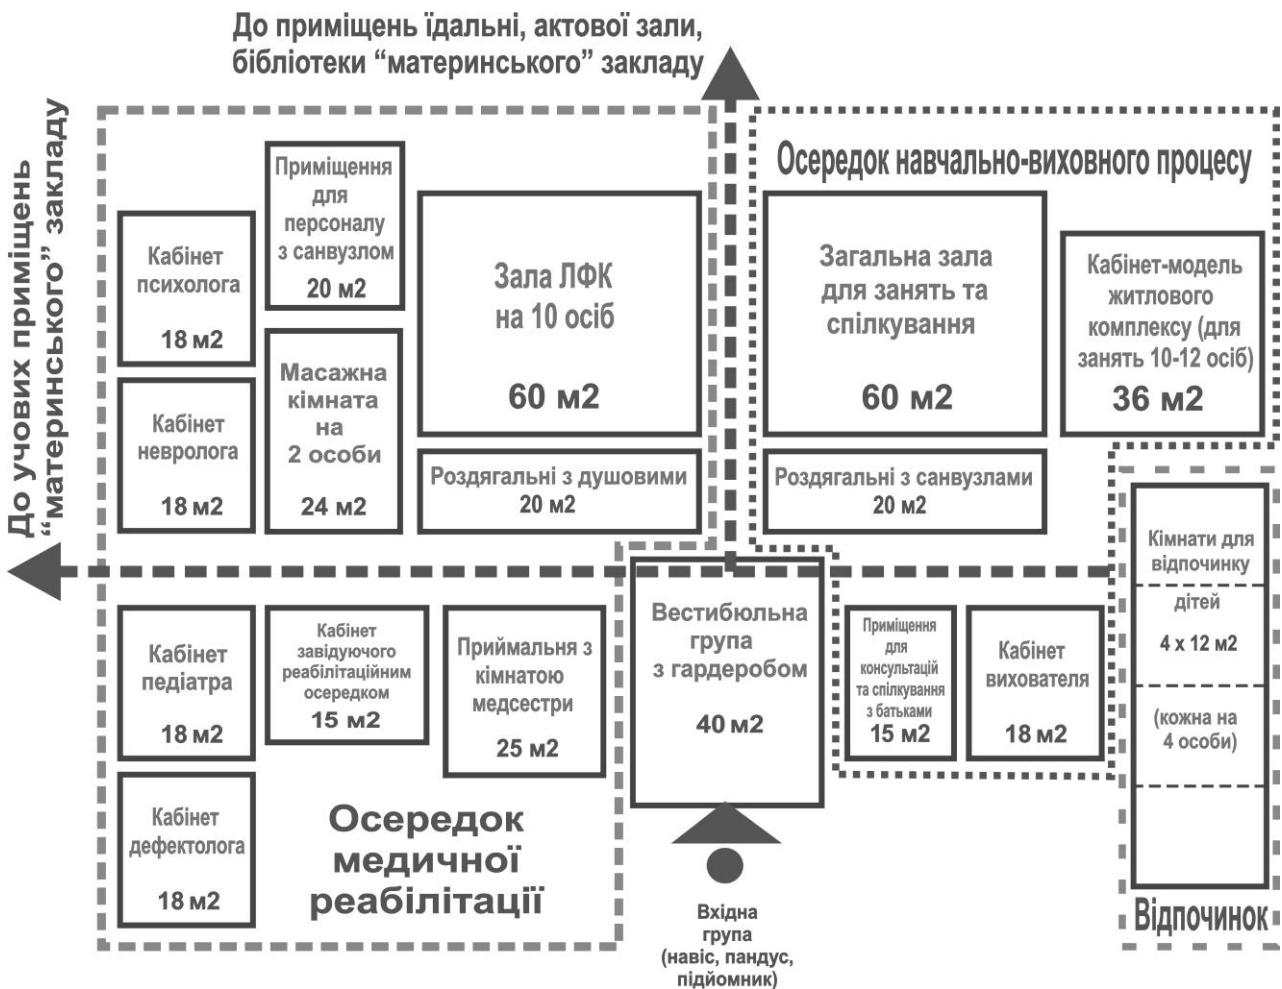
До приміщень їдальні, актової зали, бібліотеки “материнського” закладу

До учових приміщень “материнського” закладу

Кабінет психолога
18 м2

Приміщення для персоналу з санвузлом
20 м2

Зала ЛФК на 10 осіб
60 м2

Осередок навчально-виховного процесу

Загальна зала для занять та спілкування
60 м2

Кабінет-модель житлового комплексу (для занять 10-12 осіб)
36 м2

Кабінет невролога
18 м2

Масажна кімната на 2 особи
24 м2

Роздягальні з душовими
20 м2

Роздягальні з санвузлами
20 м2

Кімнати для відпочинку дітей
4 x 12 м2
(кожна на 4 особи)

Кабінет педіатра
18 м2

Кабінет завідуючого реабілітаційним осередком
15 м2

Приймальня з кімнатою медсестри
25 м2

Вестибюльна група з гардеробом
40 м2

Приміщення для консультацій та спілкування з батьками
15 м2

Кабінет вихователя
18 м2

Кабінет дефектолога
18 м2

Осередок медичної реабілітації

Вхідна група (навіс, пандус, підйомник)

Відпочинок